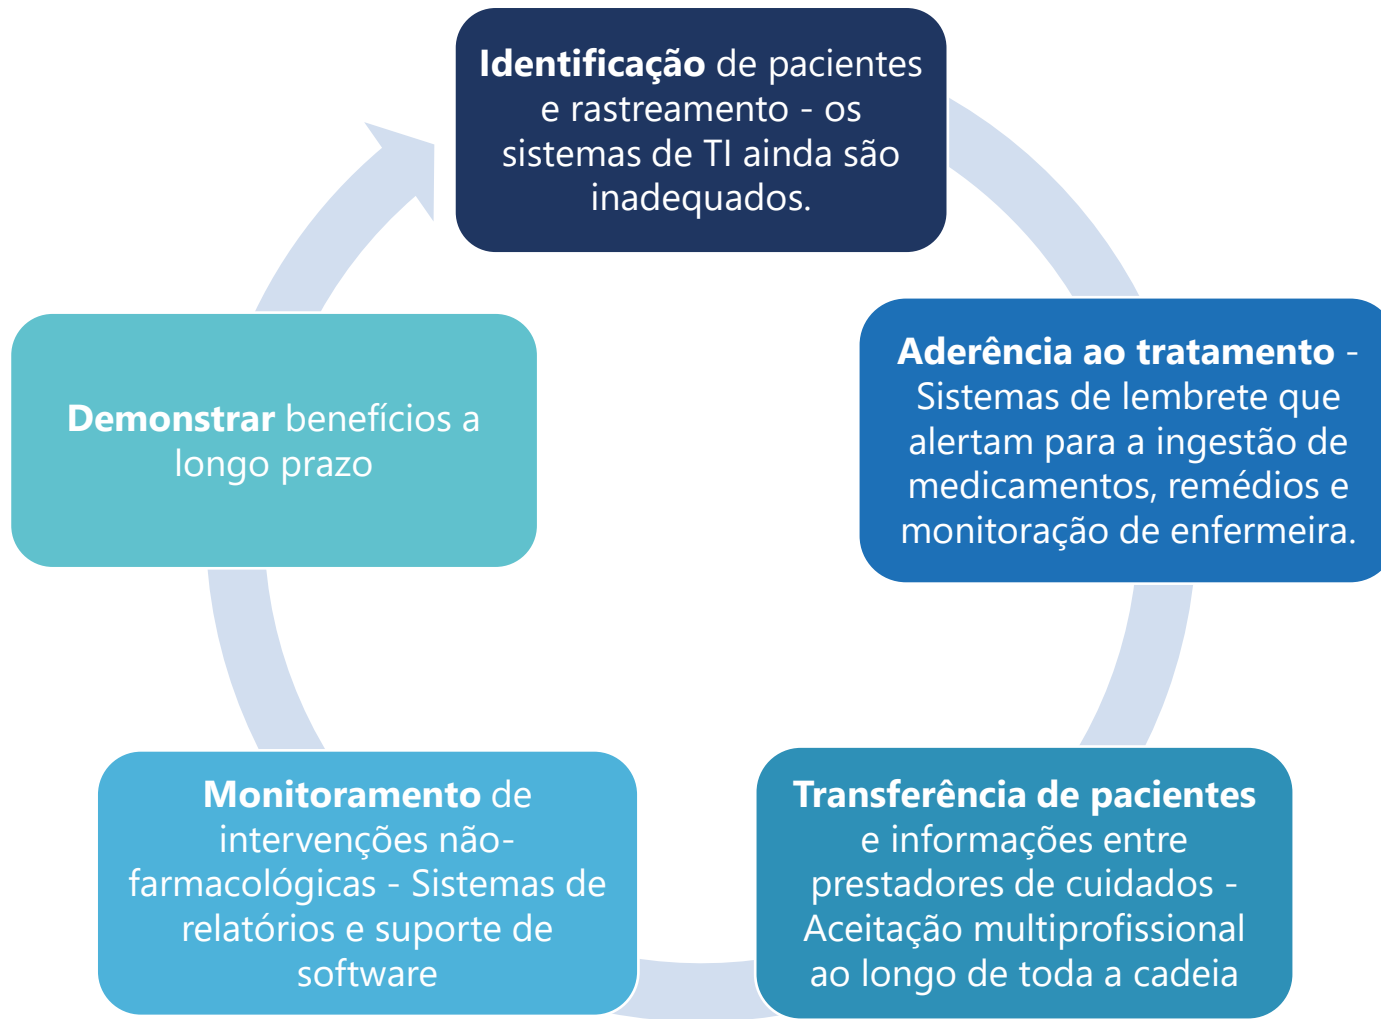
**Identificação** de pacientes e rastreamento - os sistemas de TI ainda são inadequados.

**Aderência ao tratamento** - Sistemas de lembrete que alertam para a ingestão de medicamentos, remédios e monitoração de enfermeira.

**Transferência de pacientes** e informações entre prestadores de cuidados - Aceitação multiprofissional ao longo de toda a cadeia

**Monitoramento** de intervenções não-farmacológicas - Sistemas de relatórios e suporte de software

**Demonstrar** benefícios a longo prazo